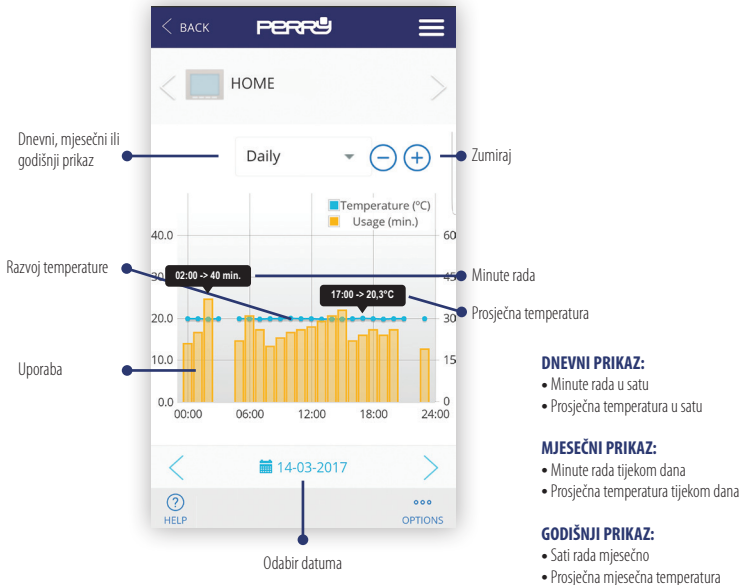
BACK

PERRY

HOME

Dnevni, mjesečni ili godišnji prikaz

Daily

Zumiraj

Temperature (°C)
Usage (min.)

40.0
30
20.0
10.0
0.0

60
45
30
15
0

00:00 06:00 12:00 18:00 24:00

Razvoj temperature

02:00 -> 40 min.

Minute rada

17:00 -> 20,3°C

Prosječna temperatura

Uporaba

14-03-2017

HELP

OPTIONS

Odabir datuma

DNEVNI PRIKAZ:
• Minute rada u satu
• Prosječna temperatura u satu

MJESEČNI PRIKAZ:
• Minute rada tijekom dana
• Prosječna temperatura tijekom dana

GODIŠNJI PRIKAZ:
• Sati rada mjesečno
• Prosječna mjesečna temperatura